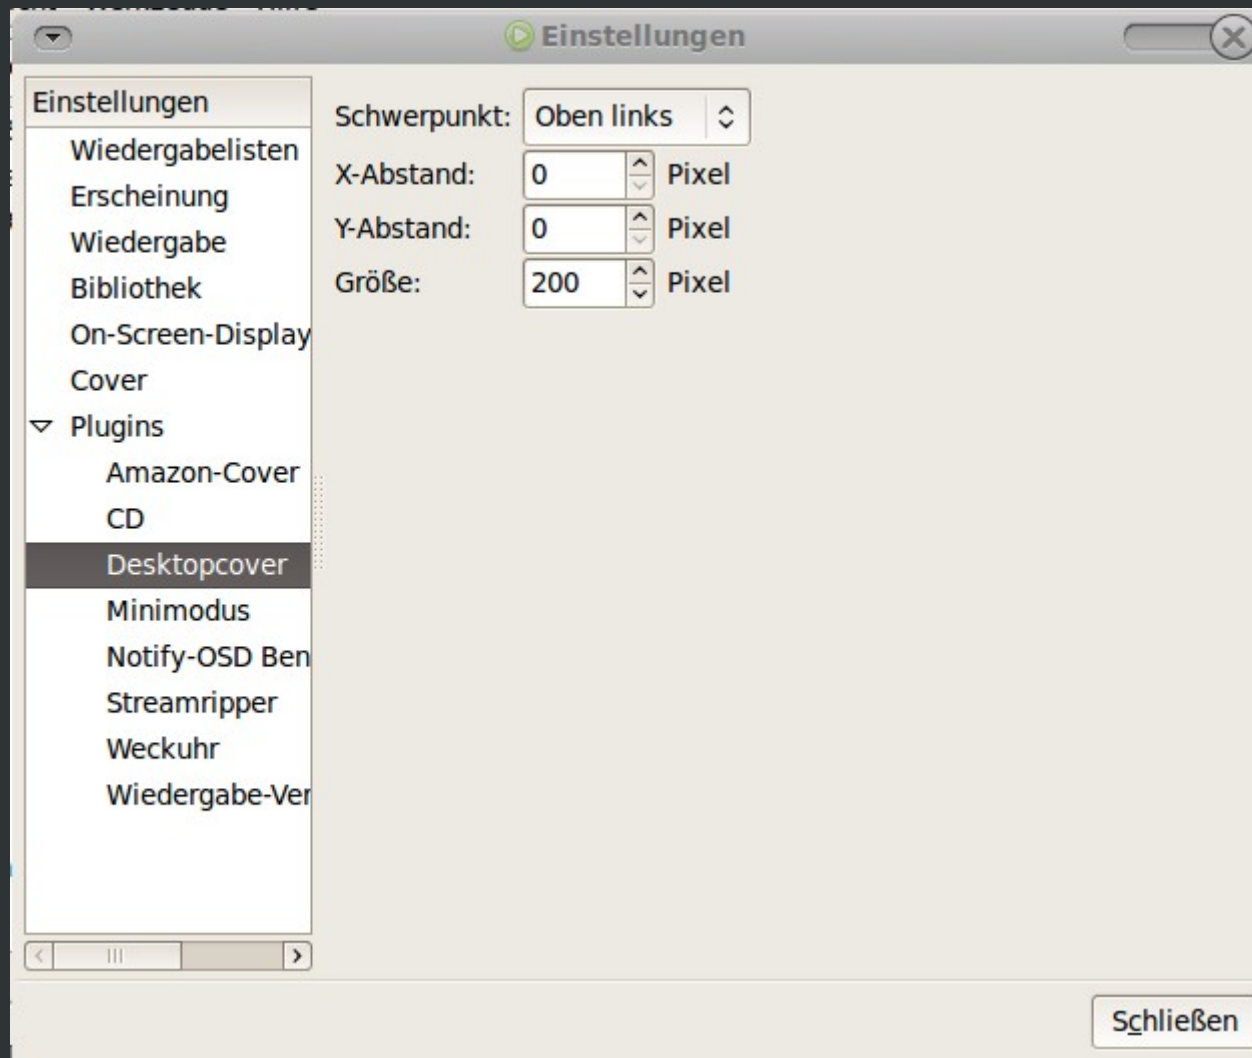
Einstellungen

Einstellungen
Wiedergabelisten
Erscheinung
Wiedergabe
Bibliothek
On-Screen-Display
Cover
Plugins
Amazon-Cover
CD
Desktopcover
Minimodus
Notify-OSD Ben
Streamripper
Weckuhr
Wiedergabe-Ver

Schwerpunkt: Oben links
X-Abstand: 0 Pixel
Y-Abstand: 0 Pixel
Größe: 200 Pixel

Schließen